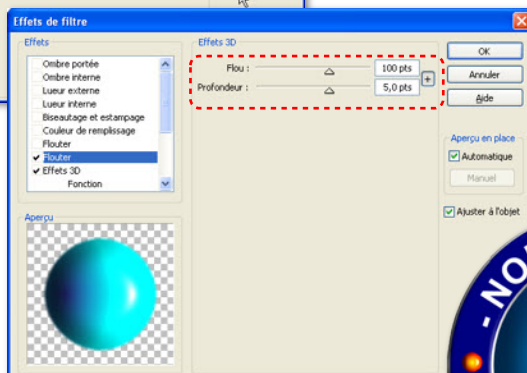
Effets de filtre

Effets
Ombre portée
Ombre interne
Lueur externe
Lueur interne
Biseautage et estampage
Couleur de remplissage
Flouter
✔ Flouter
✔ Effets 3D
Fonction

Aperçu

Effets 3D
Flou : 100 pts
Profondeur : 5,0 pts
+

OK
Annuler
Aide

Aperçu en place
Automatique
Manuel

Ajuster à l'objet

- NO